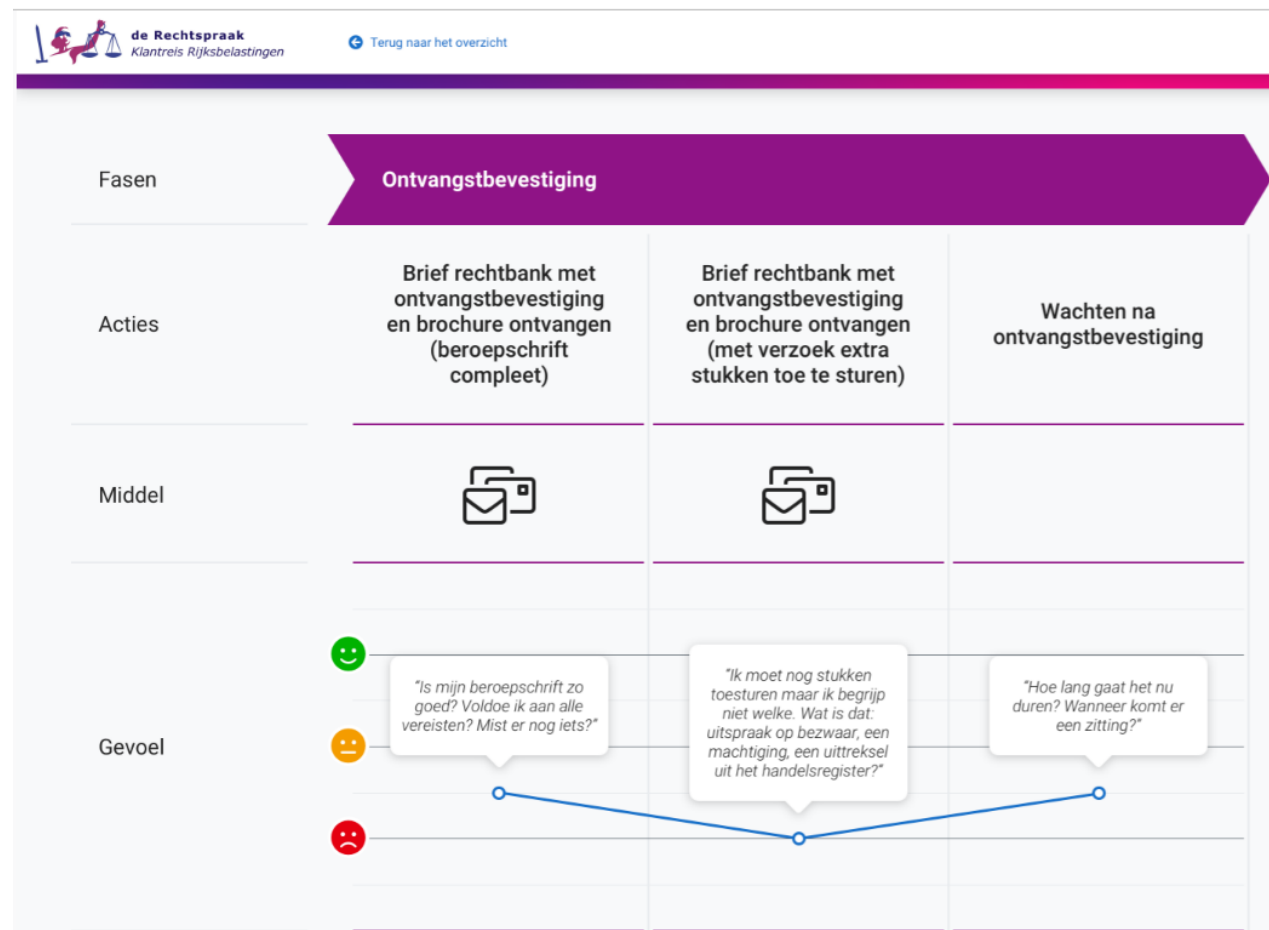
de Rechtspraak
Klantreis Rijksbelastingen

Terug naar het overzicht

Fasen

Ontvangstbevestiging

Acties

Brief rechtbank met ontvangstbevestiging en brochure ontvangen (beroepschrift compleet)

Brief rechtbank met ontvangstbevestiging en brochure ontvangen (met verzoek extra stukken toe te sturen)

Wachten na ontvangstbevestiging

Middel

Gevoel

"Is mijn beroepschrift zo goed? Voldoe ik aan alle vereisten? Mist er nog iets?"

"Ik moet nog stukken toesturen maar ik begrijp niet welke. Wat is dat: uitspraak op bezwaar, een machtiging, een uittreksel uit het handelsregister?"

"Hoe lang gaat het nu duren? Wanneer komt er een zitting?"